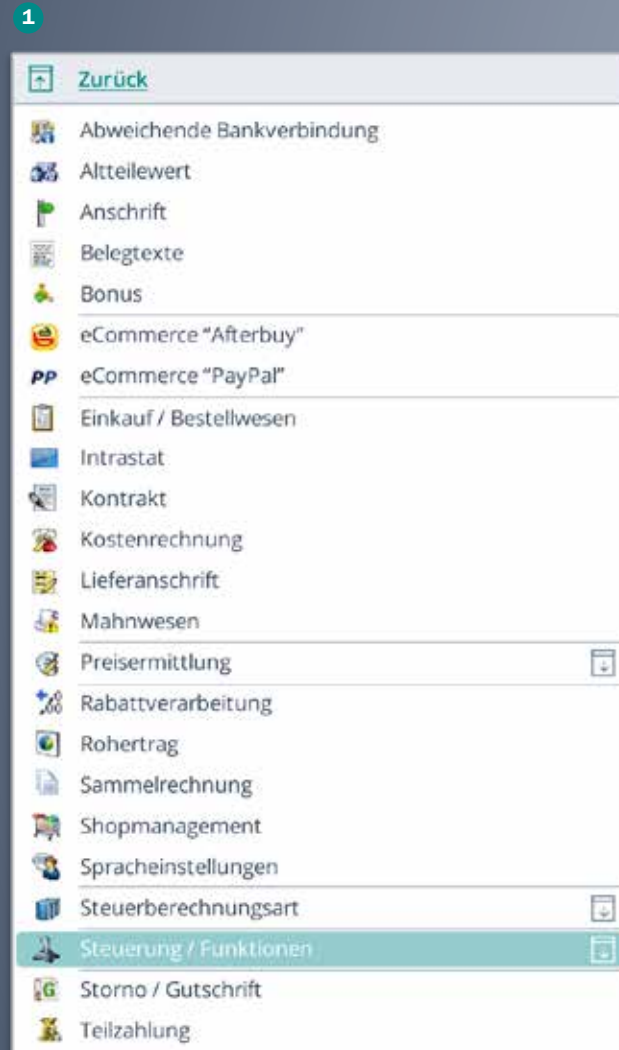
1

Zurück

Abweichende Bankverbindung
Altteilewert
Anschrift
Belegtexte
Bonus
eCommerce "Afterbuy"
PP eCommerce "PayPal"
Einkauf / Bestellwesen
Intrastat
Kontrakt
Kostenrechnung
Lieferanschrift
Mahnwesen
Preisermittlung
Rabattverarbeitung
Rohertrag
Sammelrechnung
Shopmanagement
Spracheinstellungen
Steuerberechnungsart
Steuerung / Funktionen
G Storno / Gutschrift
Teilzahlung